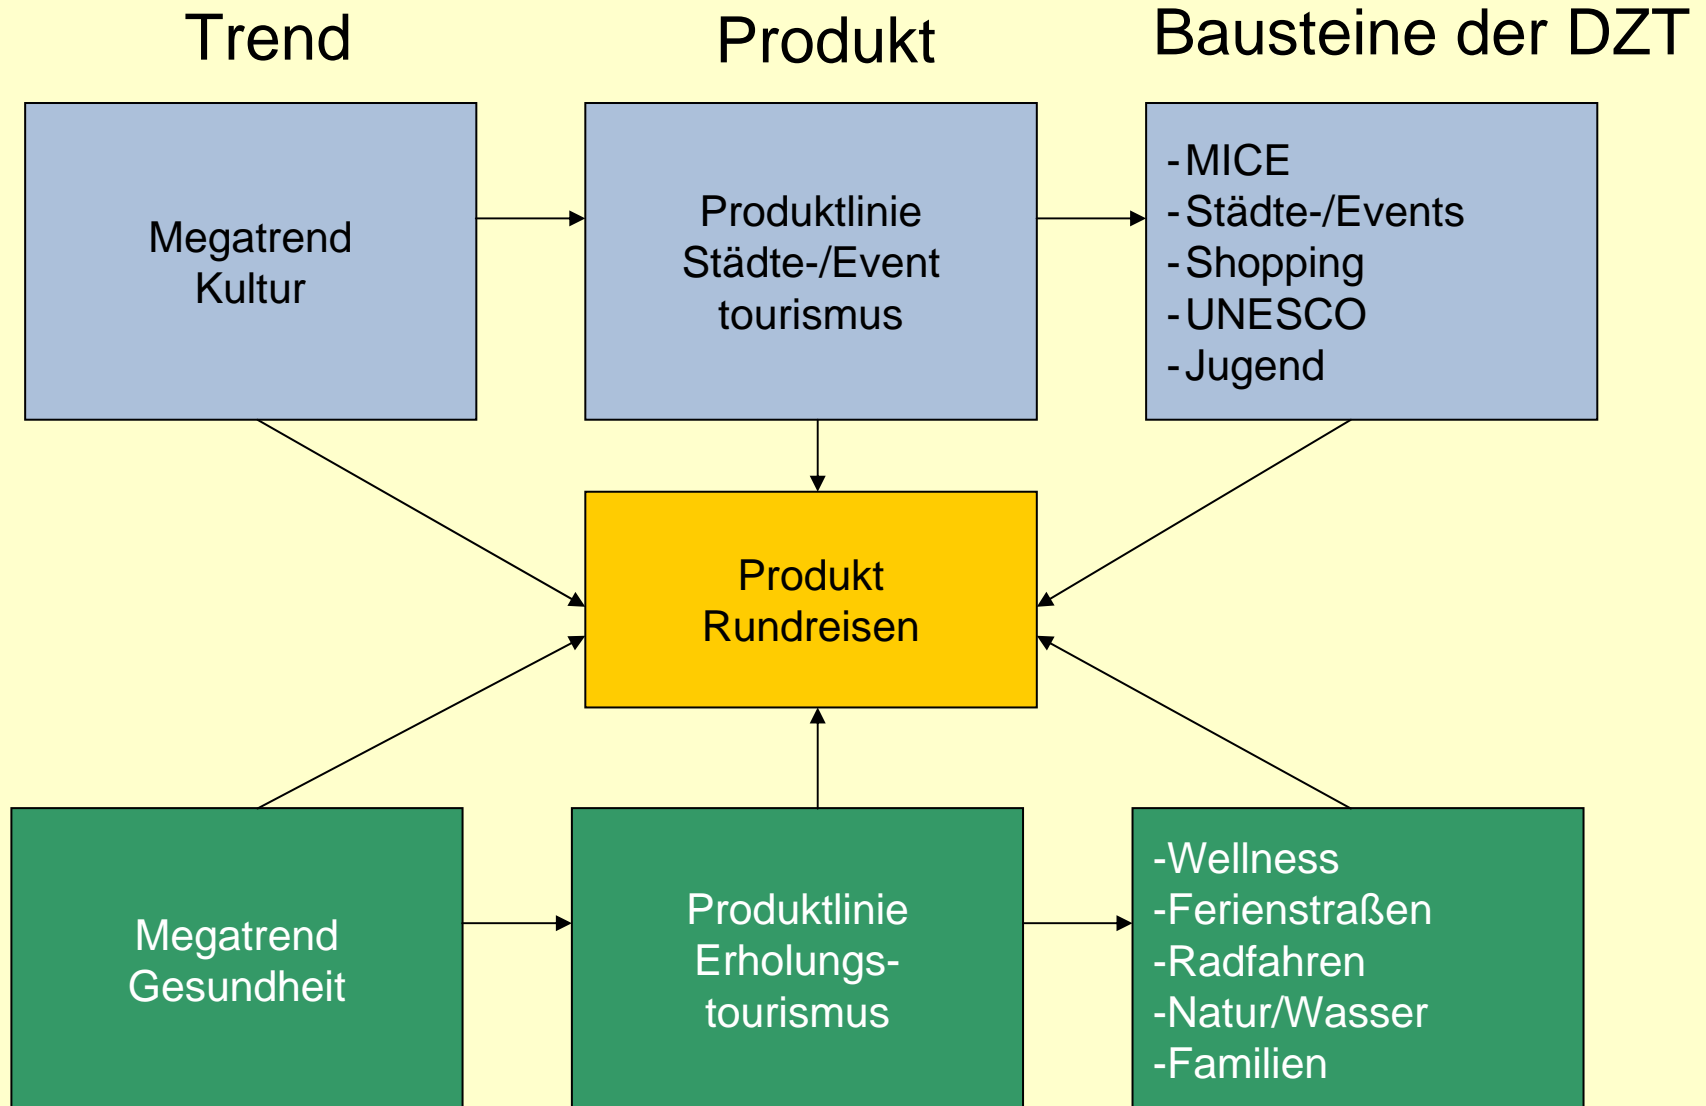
Trend

Produkt

Bausteine der DZT

Megatrend
Kultur

Produktlinie
Städte-/Event
tourismus

- MICE
- Städte-/Events
- Shopping
- UNESCO
- Jugend

Produkt
Rundreisen

Megatrend
Gesundheit

Produktlinie
Erholungs-
tourismus

-Wellness
-Ferienstraßen
-Radfahren
-Natur/Wasser
-Familien